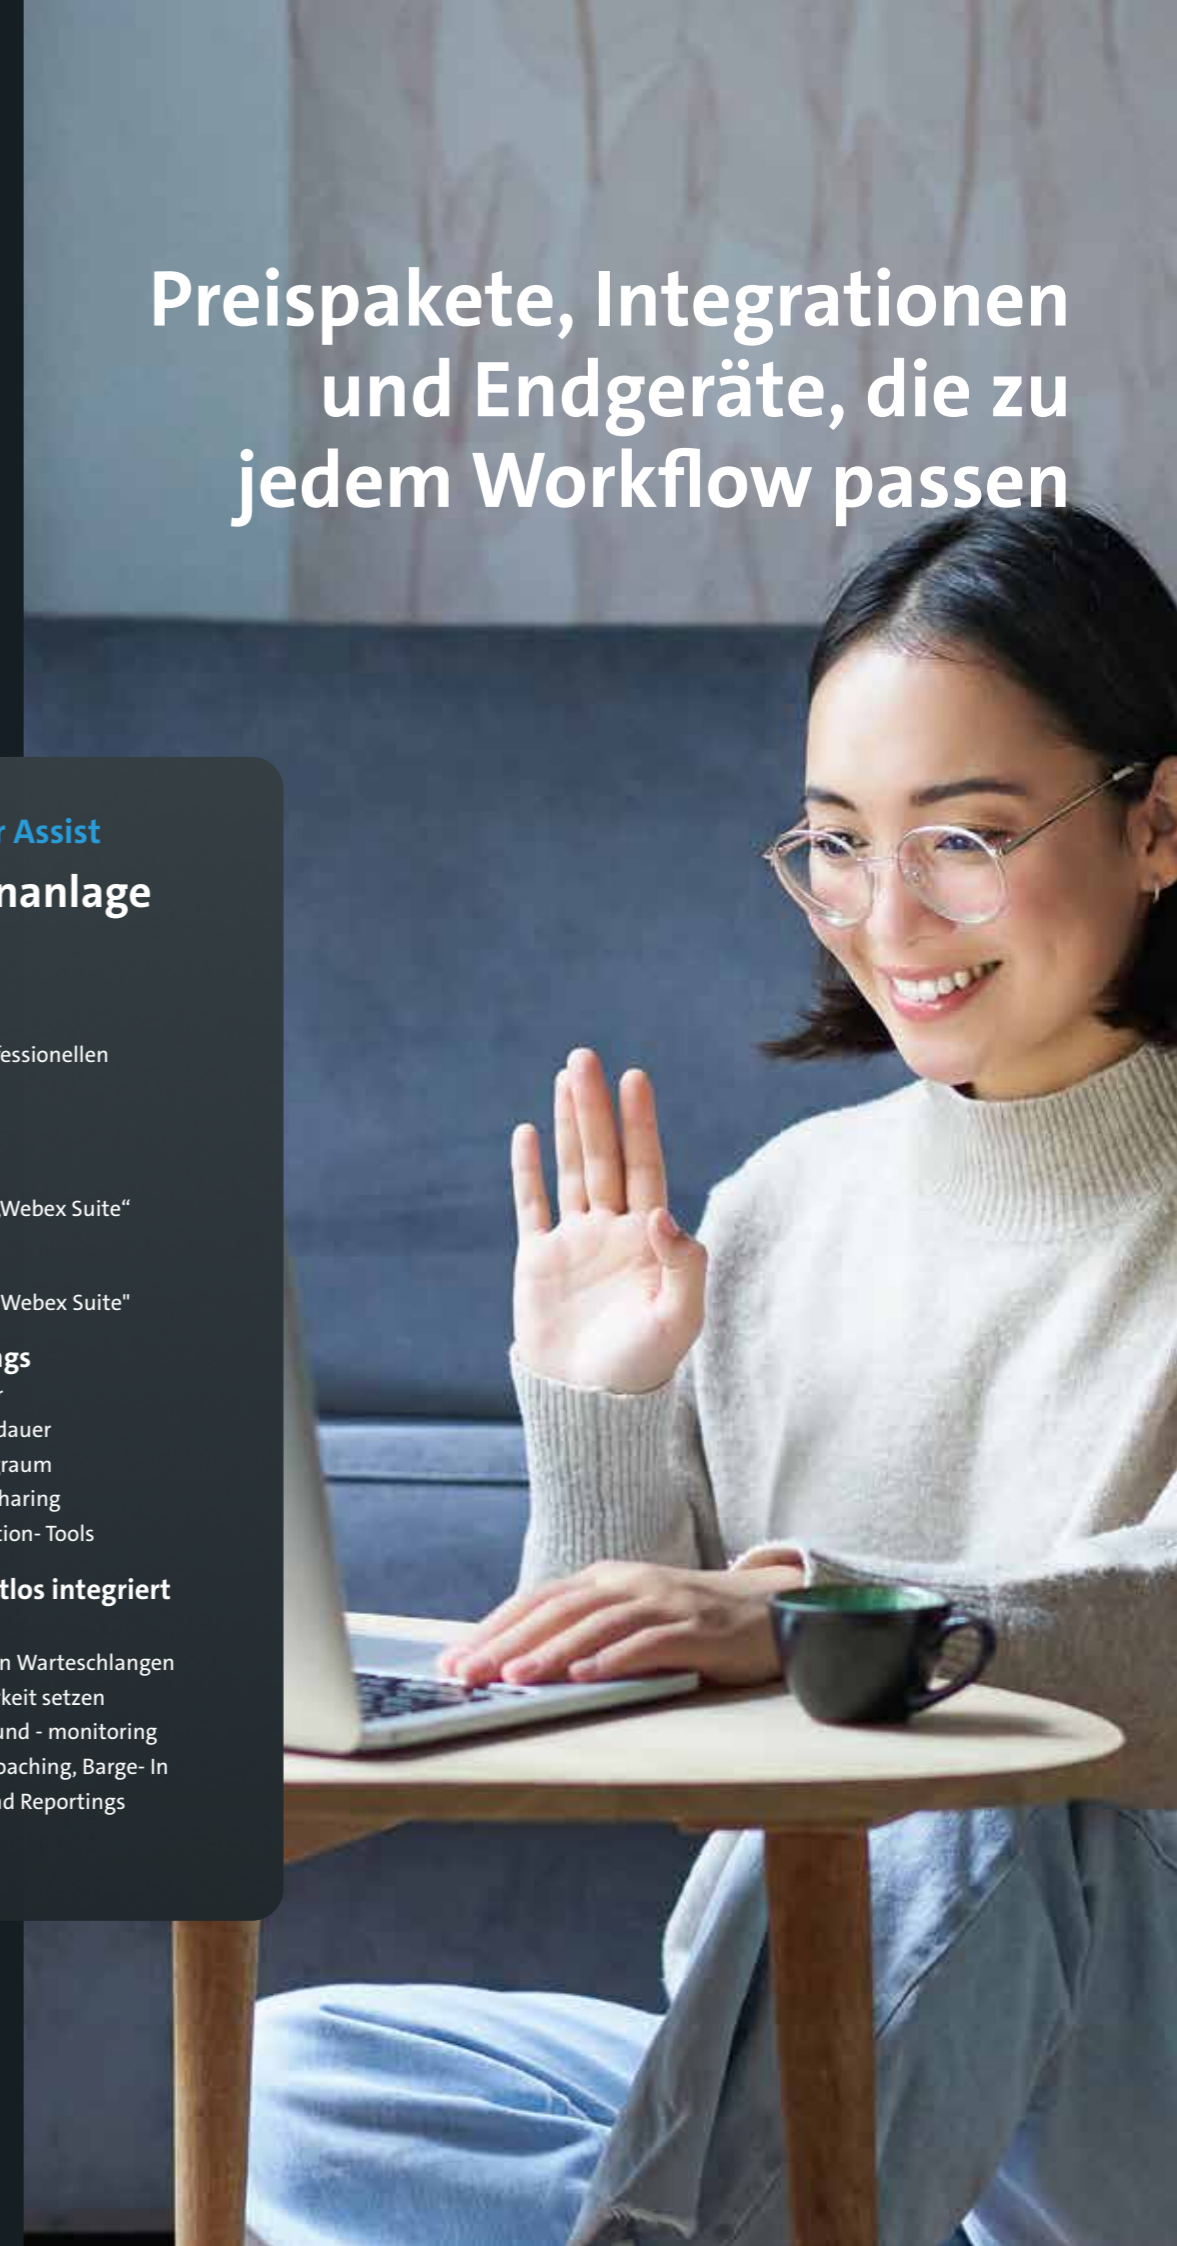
Preispakete, Integrationen und Endgeräte, die zu jedem Workflow passen

r Assist
manlage

fessionellen

Webex Suite“

Webex Suite"

ngs

dauer
raum
haring
tion- Tools

tlos integriert

n Warteschlangen
keit setzen
und - monitoring
oaching, Barge- In
d Reportings